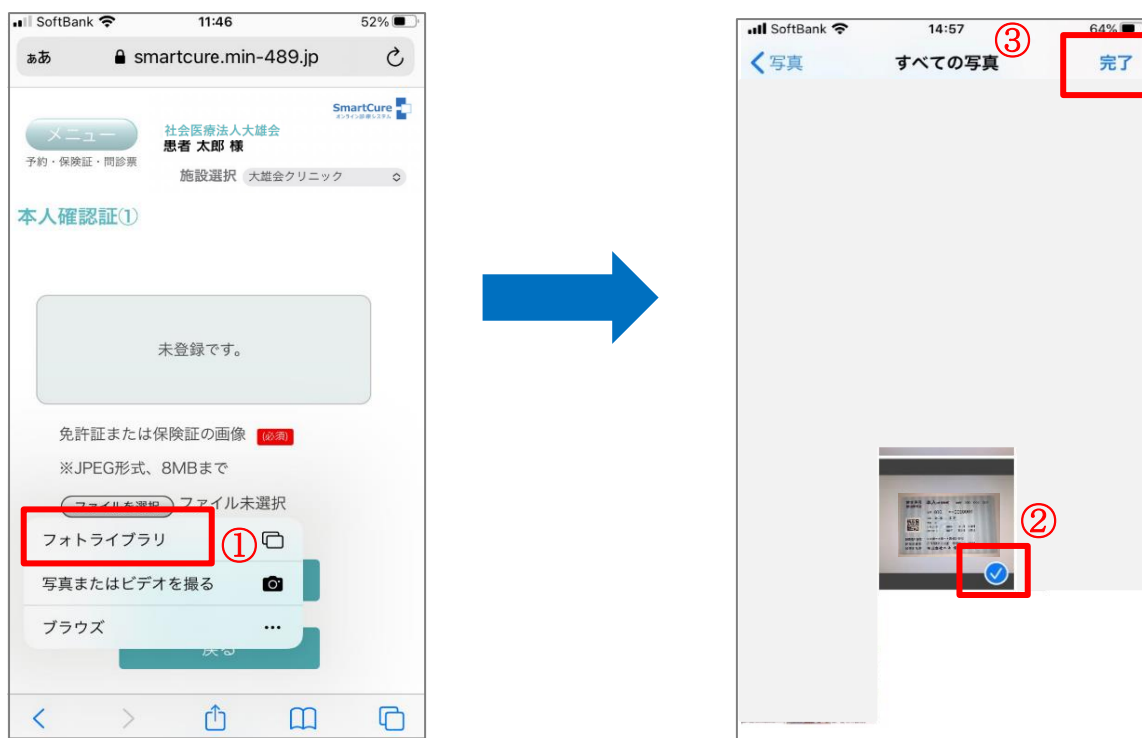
SoftBank 11:46 52%

ぁあ smartcure.min-489.jp

SmartCure オンライン診療システム

メニュー
予約・保険証・問診票

社会医療法人大雄会
患者 太郎 様

施設選択 大雄会クリニック

本人確認証①

未登録です。

免許証または保険証の画像 必須

※JPEG形式、8MBまで

ファイルを選択 ファイル未選択

フォトライブラリ ①

写真またはビデオを撮る

ブラウズ

戻る

SoftBank 14:57 64%

③

写真 すべての写真 完了

②